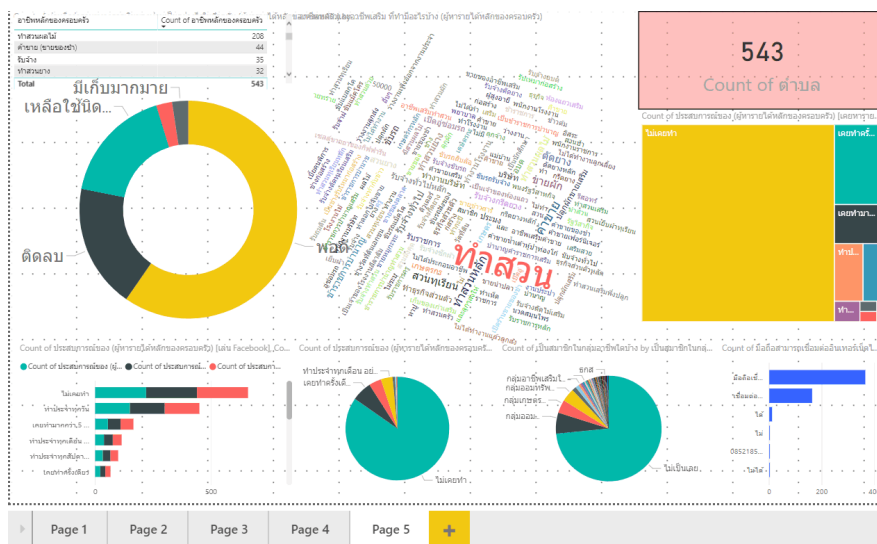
| อาชีพหลักของครอบครัว | Count of อาชีพหลักของครอบครัว |
|---|---|
| ทำสวนผลไม้ | 208 |
| ค้าขาย (ขายของชำ) | 44 |
| รับจ้าง | 35 |
| ทำสวนยาง | 32 |
| Total | 543 |

มีเก็บมากมาย
เหลือใช้นิด...
ติดลบ
พอดี

ทำสวน
สานเหรียญ
ขายผัก
ค้าขาย
รับจ้าง

543
Count of ตำบล

Count of ประสบการณ์ของ (ผู้หารายได้หลักของครอบครัว) (เคยหาราย...

ไม่เคยทำ
เคยทำครั้...
เคยทำมา...
ทำป...
ทำ...

Count of ประสบการณ์ของ (ผู้หารายได้หลักของครอบครัว) (เล่น Facebook)...
● Count of ประสบการณ์ของ (ผู้... ● Count of ประสบการณ์ของ... ● Count of ประสบการณ์ของ...
ไม่เคยทำ
ทำประจำทุกวัน
เคยทำมากกว่า 5...
ทำประจำทุกสัปดาห์...
ทำประจำทุกเดือน...
เคยทำครั้งเดียว
0
500

Count of ประสบการณ์ของ (ผู้หารายได้หลักของครอบครั...
ทำประจำทุกเดือน อย่...
เคยทำครั้งเดี...
ไม่เคยทำ

Count of เป็นสมาชิกในกลุ่มอาชีพใดบ้าง by เป็นสมาชิกในก...
ธกส
กลุ่มอาชีพเสริมไ...
กลุ่มออมทรัพ...
กลุ่มเกษตร...
กลุ่มออม...
ไม่เป็นเลย...

Count of มือถือสามารถเชื่อมต่ออินเทอร์เน็ต...
มือถือเชื่...
ใช้มือถือ...
ไม่
ไม่
0852185...
ไม่ใช้
0
200
400

Page 1
Page 2
Page 3
Page 4
Page 5
+